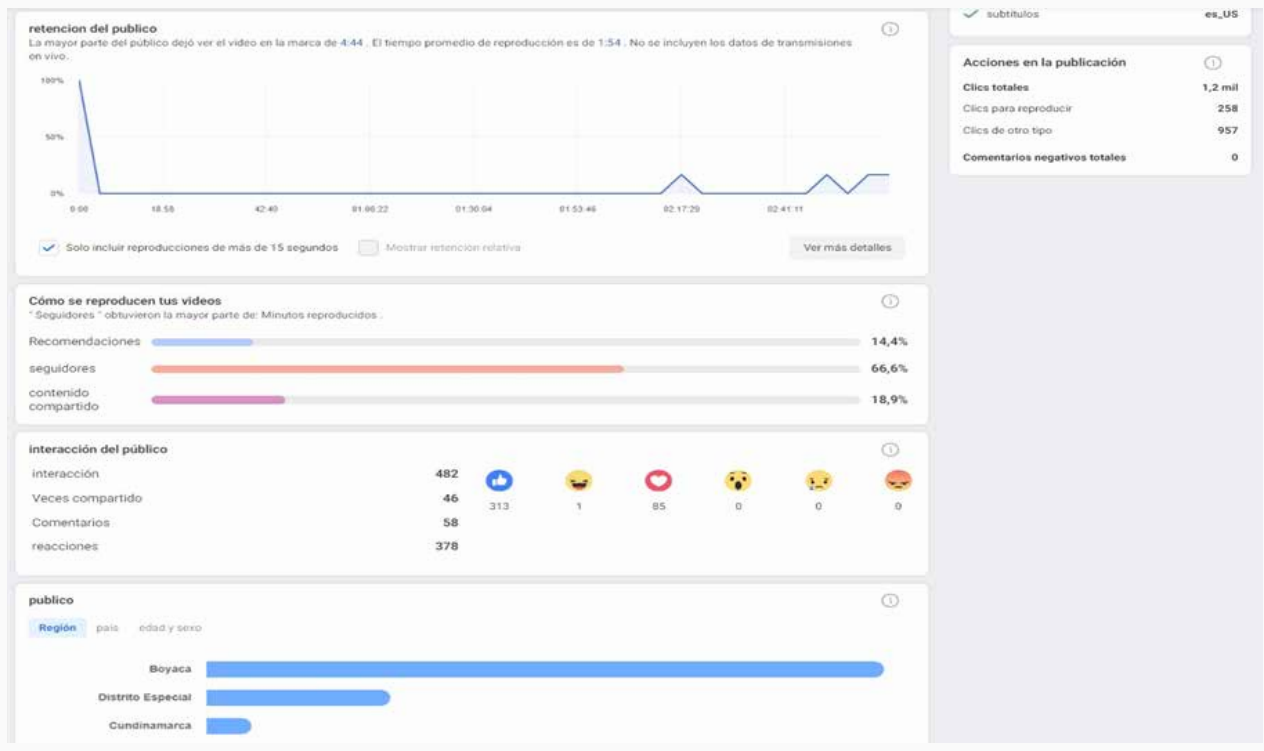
retencion del publico
La mayor parte del público dejó ver el video en la marca de 4:44 . El tiempo promedio de reproducción es de 1:54 . No se incluyen los datos de transmisiones en vivo.

100%
50%
0%
0:00 18:58 42:40 01:06:22 01:30:04 01:53:46 02:17:29 02:41:11

Solo incluir reproducciones de más de 15 segundos
Mostrar retención relativa
Ver más detalles

subtitulos es_US

Acciones en la publicación
Clics totales 1,2 mil
Clics para reproducir 258
Clics de otro tipo 957
Comentarios negativos totales 0

Cómo se reproducen tus videos
" Seguidores " obtuvieron la mayor parte de: Minutos reproducidos .
Recomendaciones 14,4%
seguidores 66,6%
contenido compartido 18,9%

interacción del público
interacción 482
Veces compartido 46
Comentarios 58
reacciones 378
313 1 85 0 0 0

publico
Región país edad y sexo
Boyaca
Distrito Especial
Cundinamarca